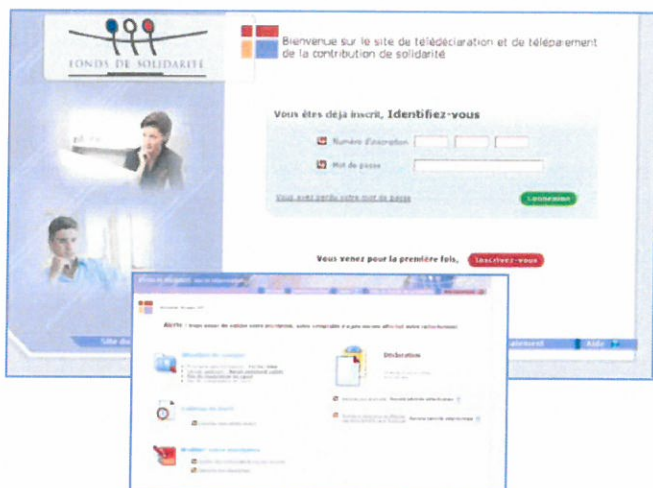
FONDS DE SOLIDARITÉ

Bienvenue sur le site de télédéclaration et de télépaiement de la contribution de solidarité

Vous êtes déjà inscrit, Identifiez-vous

Numéro d'inscription

Mot de passe

Vous avez perdu votre mot de passe

Connexion

Vous venez pour la première fois, Inscrivez-vous

Site du

Aide

Alerte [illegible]

Déclaration

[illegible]